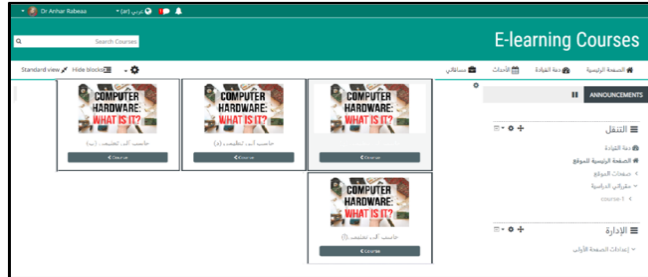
Dr Anhar Robeaa عربي (ar)

Search Courses

E-learning Courses

الصفحة الرئيسية لوحة القيادة الأحداث مساقاتي

Standard view Hide blocks

COMPUTER HARDWARE: WHAT IS IT?
حاسب آلي تطبيقي (ب)
Course

COMPUTER HARDWARE: WHAT IS IT?
حاسب آلي تطبيقي (أ)
Course

COMPUTER HARDWARE: WHAT IS IT?
Course

COMPUTER HARDWARE: WHAT IS IT?
حاسب آلي تطبيقي (ج)
Course

ANNOUNCEMENTS

التنقل
لوحة القيادة
الصفحة الرئيسية للموقع
صفحات الموقع
مقرراتي الدراسية
course-1

الإدارة
إعدادات الصفحة الأولى